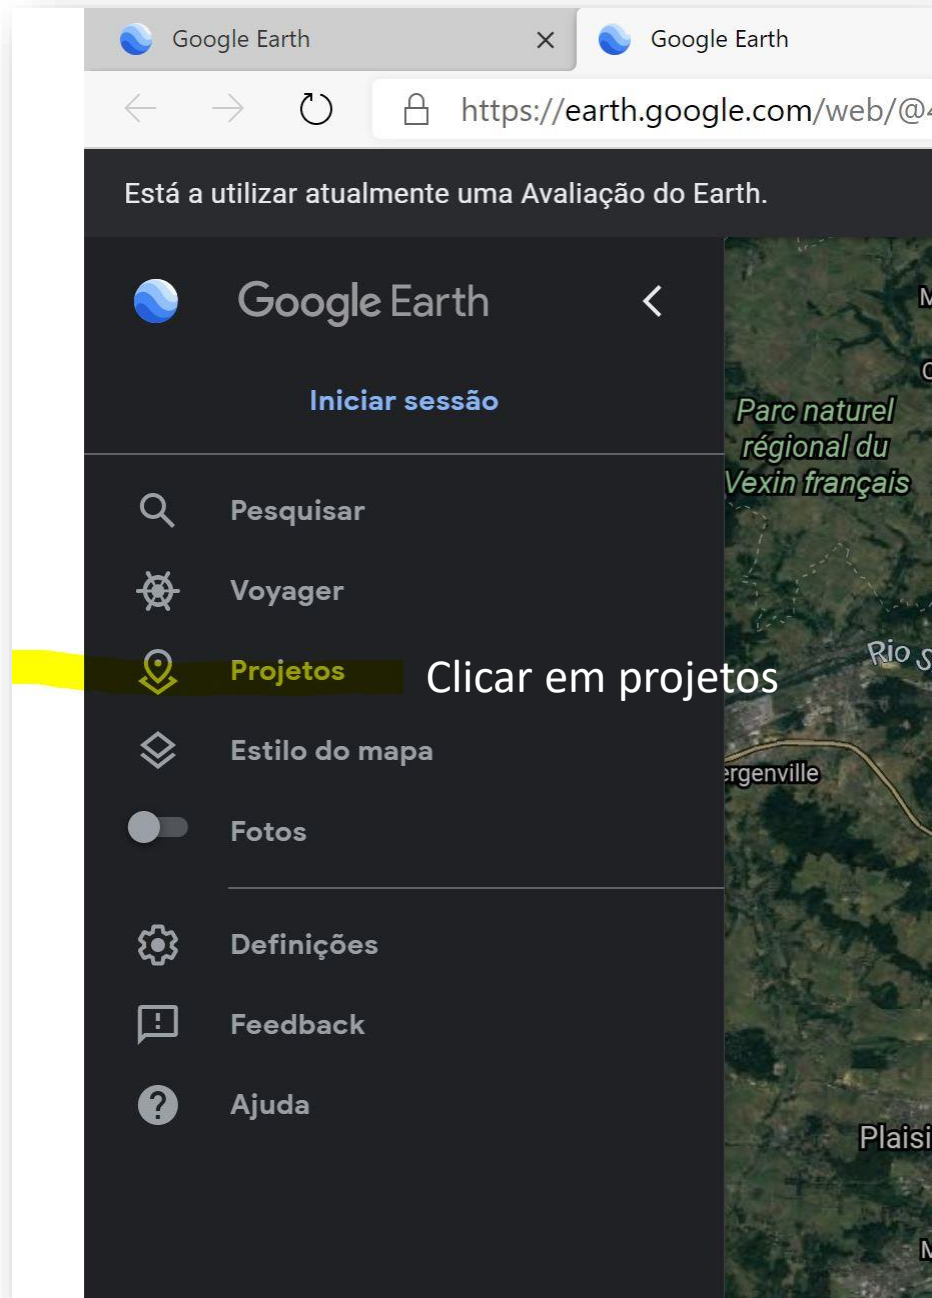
Google Earth
Google Earth
https://earth.google.com/web/@

Está a utilizar atualmente uma Avaliação do Earth.

Google Earth

Iniciar sessão

Pesquisar
Voyager
Projetos
Estilo do mapa
Fotos
Definições
Feedback
Ajuda

Clicar em projetos

Parc naturel régional du Vexin français
Rio S
ergenville
Plaisi